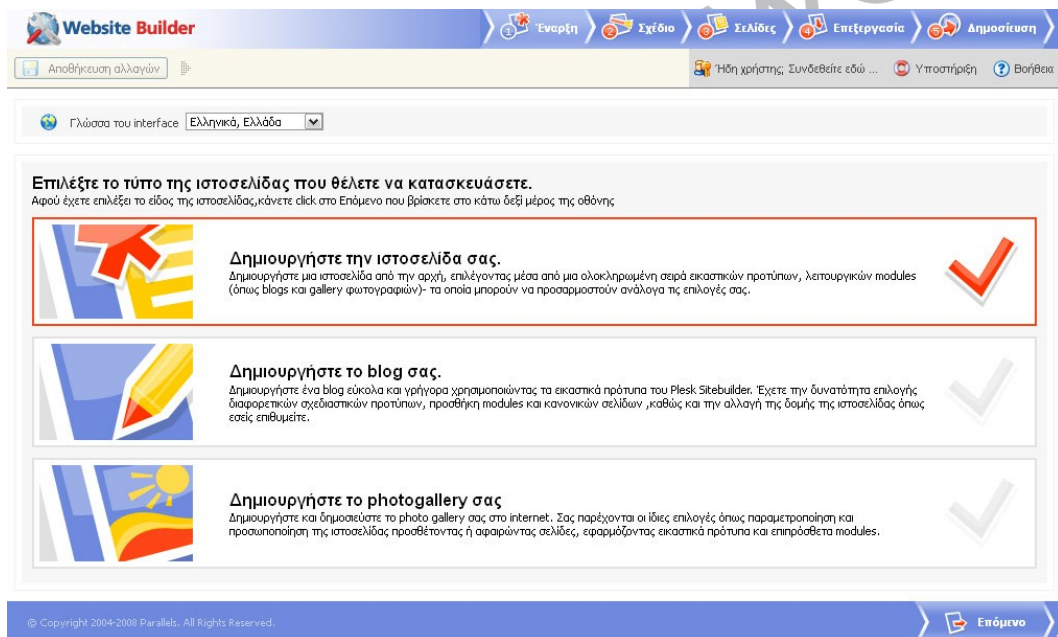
Website Builder

1 Έναρξη 2 Σχέδιο 3 Σελίδες 4 Επεξεργασία 5 Δημοσίευση

Αποθήκευση αλλαγών

Ήδη χρήστης; Συνδεθείτε εδώ ... Υποστήριξη Βοήθεια

Γλώσσα του interface Ελληνικά, Ελλάδα

Επιλέξτε το τύπο της ιστοσελίδας που θέλετε να κατασκευάσετε.
Αφού έχετε επιλέξει το είδος της ιστοσελίδας,κάνετε click στο Επόμενο που βρίσκετε στο κάτω δεξί μέρος της οθόνης

Δημιουργήστε την ιστοσελίδα σας.
Δημιουργήστε μια ιστοσελίδα από την αρχή, επιλέγοντας μέσα από μια ολοκληρωμένη σειρά εικαστικών προτύπων, λειτουργικών modules (όπως blogs και gallery φωτογραφιών)- τα οποία μπορούν να προσαρμοστούν ανάλογα τις επιλογές σας.

Δημιουργήστε το blog σας.
Δημιουργήστε ένα blog εύκολα και γρήγορα χρησιμοποιώντας τα εικαστικά πρότυπα του Plesk Sitebuilder. Έχετε την δυνατότητα επιλογής διαφορετικών σχεδιαστικών προτύπων, προσθήκη modules και κανονικών σελίδων ,καθώς και την αλλαγή της δομής της ιστοσελίδας όπως εσείς επιθυμείτε.

Δημιουργήστε το photogallery σας
Δημιουργήστε και δημοσιεύστε το photo gallery σας στο internet. Σας παρέχονται οι ίδιες επιλογές όπως παραμετροποίηση και προσωποποίηση της ιστοσελίδας προσθέτοντας ή αφαιρώντας σελίδες, εφαρμόζοντας εικαστικά πρότυπα και επιπρόσθετα modules.

© Copyright 2004-2008 Parallels. All Rights Reserved.

Επόμενο